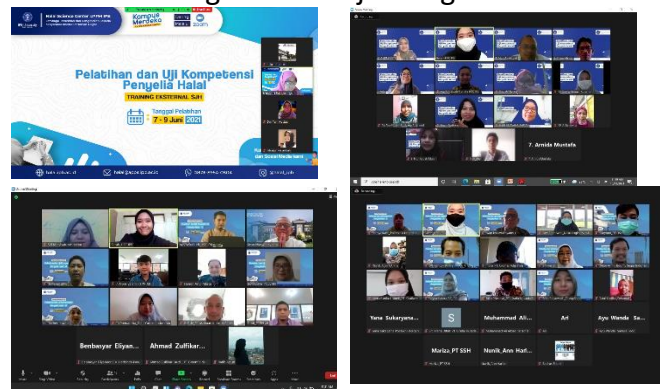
Halal Science Center IPB
Kampus Merdeka
zoom
Pelatihan dan Uji Kompetensi Penyelia Halal
TRAINING EKSTERNAL SJH
Tanggal Pelatihan
7 - 9 Juni 2021

7. Amida Mustafa

Benbasyar Eliyan...
Ahmadi Zulfikar...

Yana Sukaryana...
S
Muhammad Ali...
Ari
Ayu Wanda Sa...
Mariza, PT SSH
Nunik_Ann Hari...